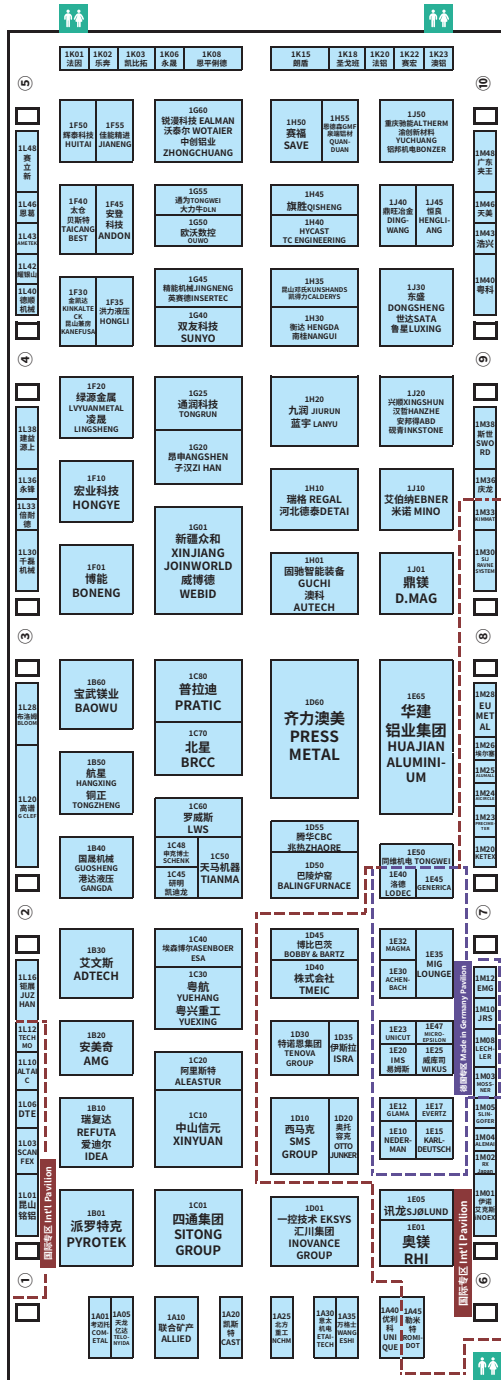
1K01 法因
1K02 乐奔
1K03 凯比拓
1K06 永晟
1K08 恩平俐德
1K15 朗嘉
1K18 圣戈班
1K20 法铝
1K22 赛宏
1K23 澳铝

5
10

1L48 赛立新
1L46 恩基
1L43 ANETEX
1L42 葡萄山
1L40 德嘉机械

1F50 辉泰科技 HUITAI
1F55 佳能精进 JIANENG
1G60 锐源科技 EALMAN 沃泰尔 WOTAIER 中创铝业 ZHONGCHUANG
1H50 赛福 SAVE
1H55 思德森GMF 全瑞铝材 QUAN-DUAN
1J50 重庆驰能ALTHERM 渝创新材料 YUCHUANG 铝邦邦机BONZER
1M48 广东来王
1M46 天美
1M43 浩兴
1M40 粤科

1F40 太仓贝斯特 TAICANG BEST
1F45 安登科技 ANDON
1G55 通为TONGWEI 大力牛DLN
1G50 欧沃数控 OUWO
1H45 旗胜QISHENG
1H40 HYCAST TC ENGINEERING
1J40 鼎旺冶金 DING-WANG
1J45 恒良 HENGLI-ANG

1F30 金凯达 KINKALTE CK 昆山康弗 KANEFUSA
1F35 洪力液压 HONGLI
1G45 精能机械JINGNENG 英赛德INSERTEC
1G40 双友科技 SUNYO
1H35 昆山坤圣KUNSHANDS 凯得力CALDERYS
1H30 衡达 HENGDA 南桂NANGUI
1J30 东盛 DONGSHENG 世达SATA 鲁星LUXING

4

1L38 建益源上
1L36 永锋
1L33 信耐德
1L30 千磊机械

1F20 绿源金属 LVYUANMETAL 凌晟 LINGSHENG
1G25 通润科技 TONGRUN
1G20 昂申ANGSHEN 子汉ZI HAN
1H20 九润 JIURUN 蓝宇 LANYU
1J20 兴顺XINGSHUN 汉哲HANZHE 安邦得ABD 硬青INKSTONE
1M38 斯世SWORD
1M36 庆龙
1M33 KIMMAT
1M30 SUBAVNE SYSTEM

1F10 宏业科技 HONGYE
1H10 瑞格 REGAL 河北德泰DETAI
1J10 艾伯纳EBNER 米诺 MINO

1F01 博能 BONENG
1G01 新疆众和 XINJIANG JOINWORLD 威博德 WEBID
1H01 固驰智能装备 GUCHI 澳科 AUTECH
1J01 鼎镁 D.MAG

3
8

1L28 布洛姆BLOOM
1L20 高德G CLEF

1B60 宝武镁业 BAOWU
1C80 普拉迪 PRATIC
1C70 北星 BRCC
1D60 齐力澳美 PRESS METAL
1E65 华建铝业集团 HUAJIAN ALUMINI-UM
1M28 EU METAL
1M26 怡德美
1M25 ALUMALL
1M24 RECYCLE
1M23 PRECONTEC
1M20 KETEX

1B50 航星 HANGXING 铜正 TONGZHENG
1C60 罗威斯 LWS
1C48 申克博士 SCHENK
1C45 研明凯迪克
1C50 天马机器 TIANMA
1D55 腾华CBC 兆热ZHAORE
1D50 巴陵炉窑 BALINGFURNACE
1E50 同维机电 TONGWEI
1E40 洛德 LODEC
1E45 GENERICA

1B40 国晟机械 GUOSHENG 港达液压 GANGDA

2
7

1L16 钜晟 JUZHAN
1L12 TECHMO
1L10 ALTAIC
1L06 DTE
1L03 SCANFEX
1L01 昆山铭铝

1B30 艾文斯 ADTECH
1C40 埃森博尔ASENBOER ESA
1C30 粤航 YUEHANG 粤兴重工 YUEXING
1D45 博比巴茨 BOBBY & BARTZ
1D40 株式会社 TMEIC
1E32 MAGMA
1E30 ACHENBACH
1E35 MIG LOUNGE
德国展区 Made in Germany Pavilion
1M12 EMG
1M10 JRS
1M08 LECHLER
1M03 MOSSNER

1B20 安美奇 AMG
1C20 阿里斯特 ALEASTUR
1D30 特诺恩集团 TENOVA GROUP
1D35 伊斯拉 ISRA
1E23 UNICUT
1E20 IMS 易姆斯
1E47 MICRO-EPSILON
1E25 威斯珂 WIKUS
1M05 SLIN-GOFER
1M04 ALEMAN
1M02 RX Japan

1B10 瑞复达 REFUTA 爱迪尔 IDEA
1C10 中山信元 XINYUAN
1D10 西马克 SMS GROUP
1D20 奥托容克 OTTO JUNKER
1E12 GLAMA
1E10 NEDERMAN
1E17 EVERTZ
1E15 KARL-DEUTSCH

国际专区 Int'l Pavilion

1B01 派罗特克 PYROTEK
1C01 四通集团 SITONG GROUP
1D01 一控技术 EKSYS 汇川集团 INOVANCE GROUP
1E05 讯龙SJØLUND
1E01 奥镁 RHI
国际专区 Int'l Pavilion
1M01 伊诺艾克斯 INOX

1
6

1A01 考迈托 COM-ETAL
1A05 天龙亿达 TELO-NYIDA
1A10 联合矿产 ALLIED
1A20 凯斯特 CAST
1A25 北方重工 NCHM
1A30 意太机电 ETAI-TECH
1A35 万格士 WANG ESHI
1A40 优利科 UNI QUE
1A45 勤米特 ROMI-DOT